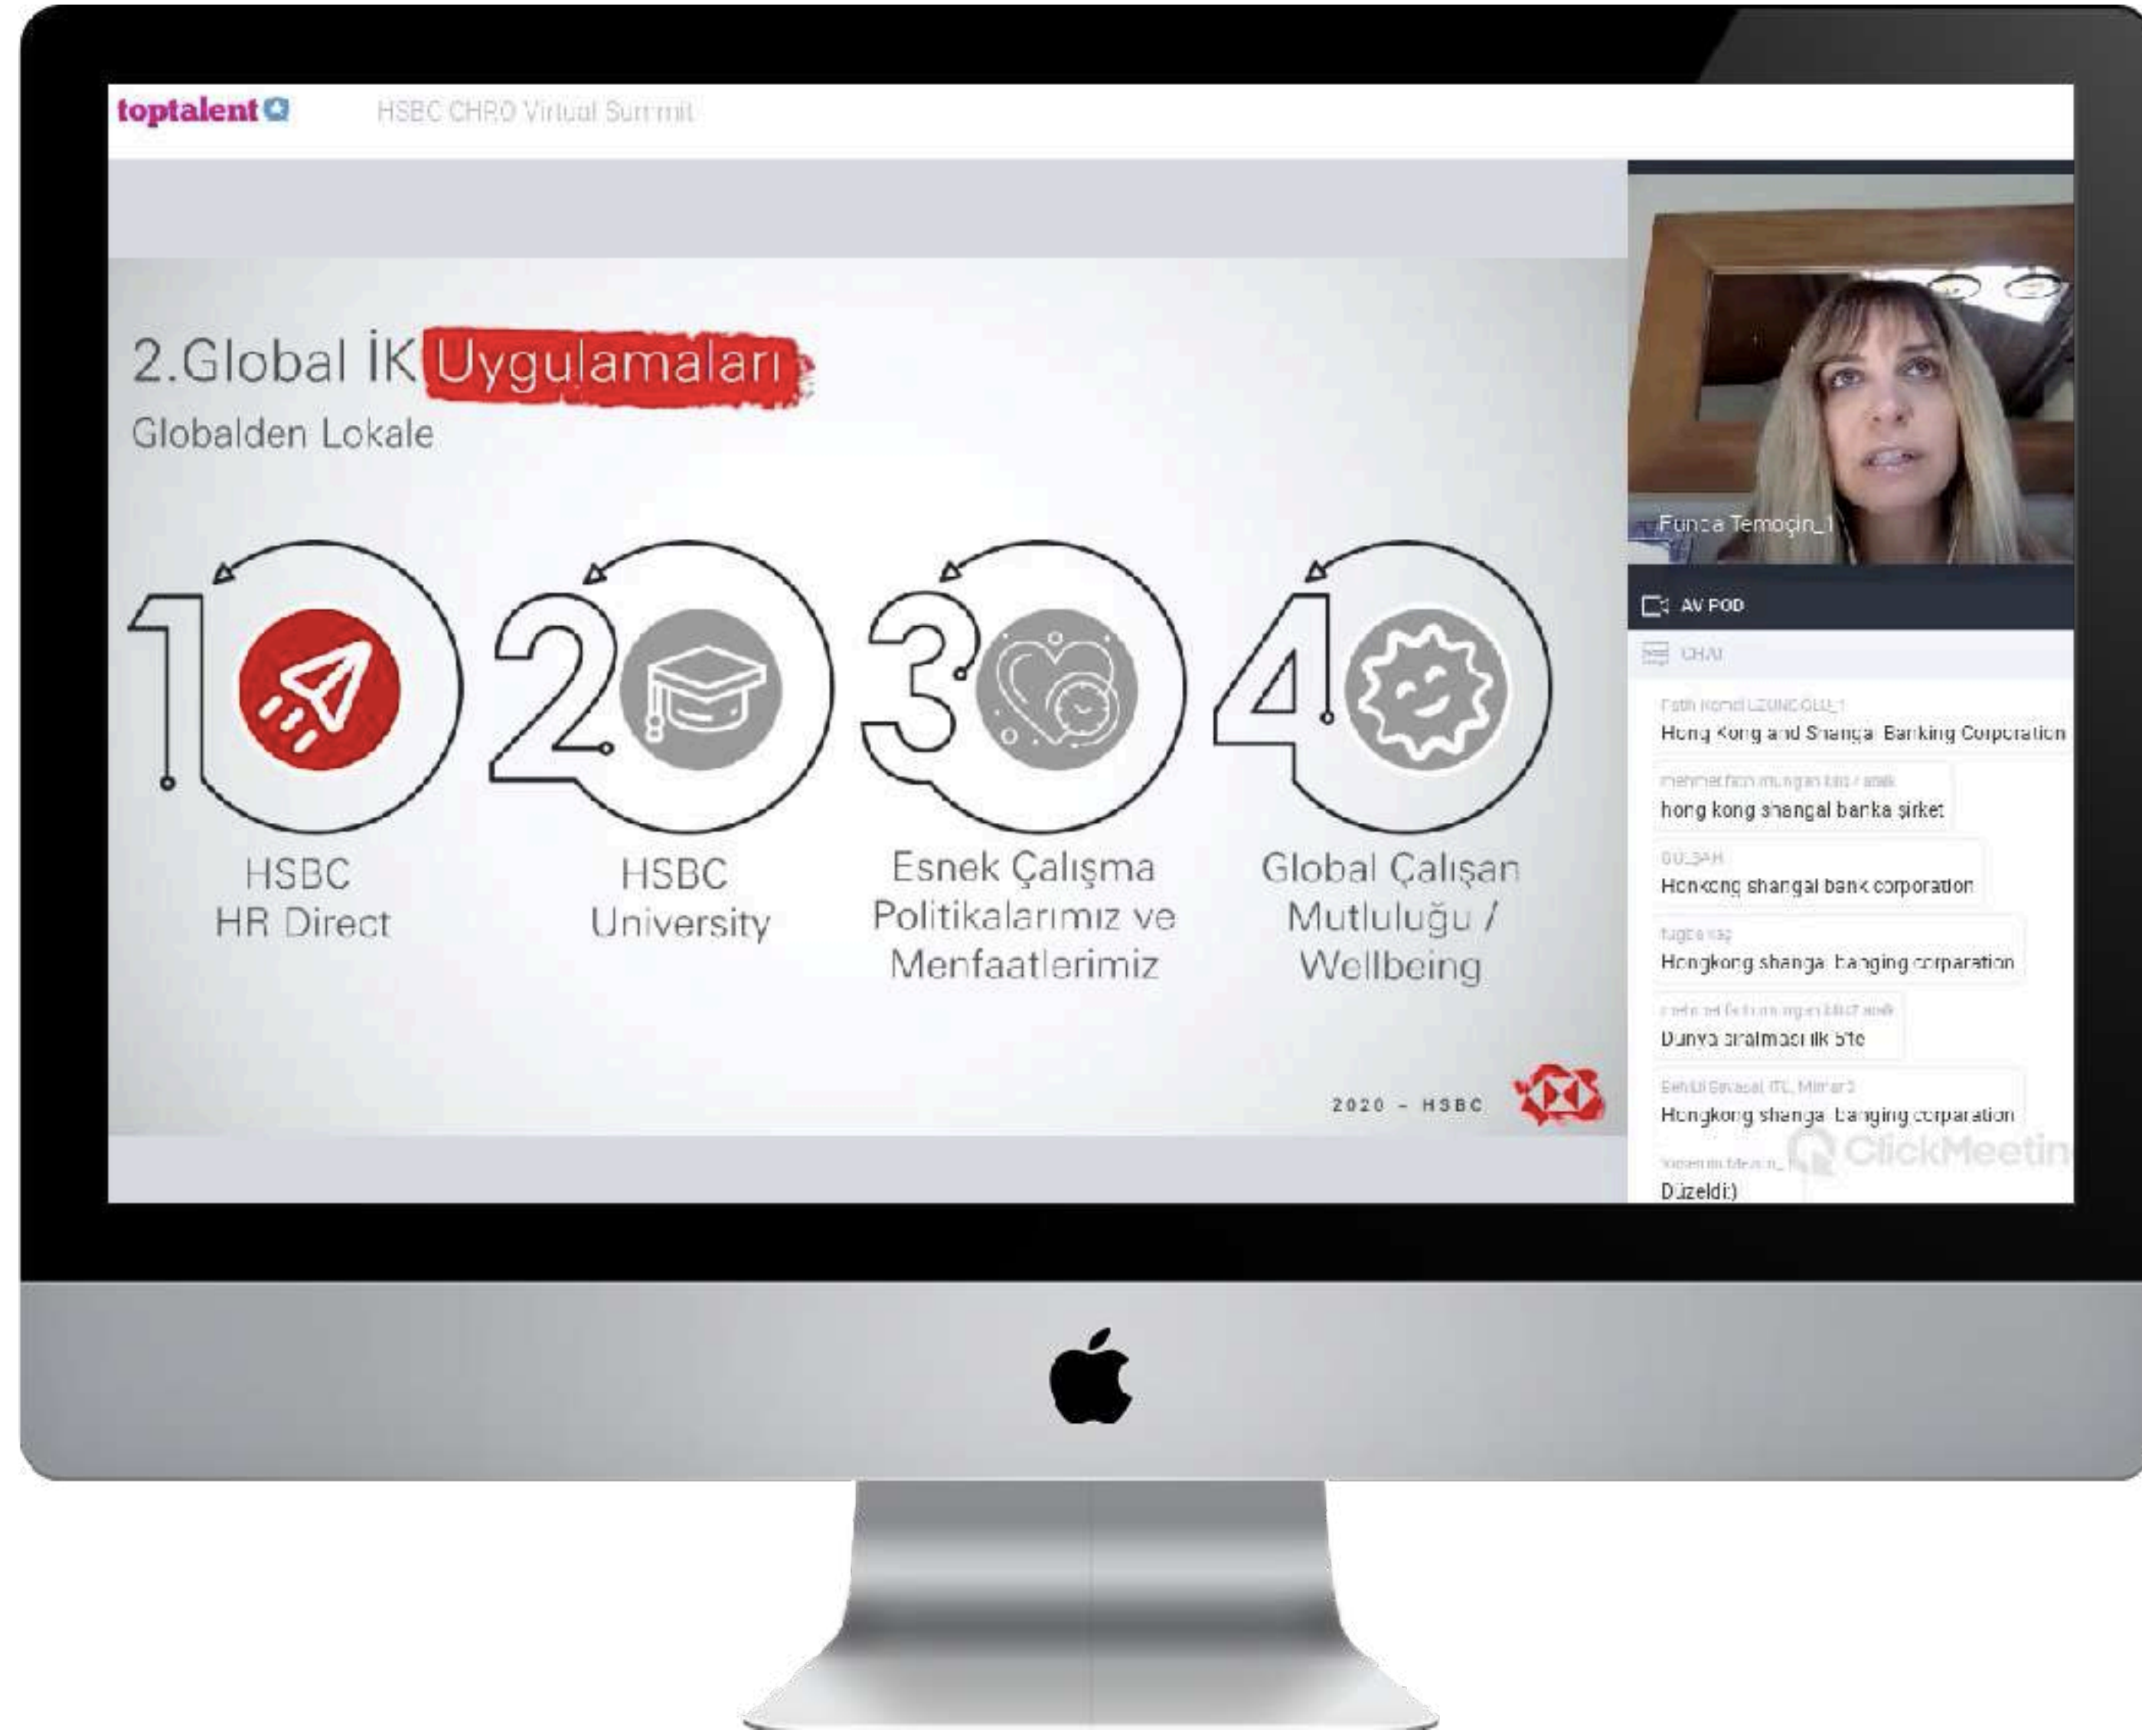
toptalent

HSBC CHRO Virtual Summit

2.Global İK Uygulamaları

Globalden Lokale

1

HSBC HR Direct

2

HSBC University

3

Esnek Çalışma Politikalarımız ve Menfaatlerimiz

4

Global Çalışan Mutluluğu / Wellbeing

2020 - HSBC

Funca Temoçin_1

AV POD

CHAT

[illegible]

Hong Kong and Shangai Banking Corporation

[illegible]

hong kong shangai banka şirket

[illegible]

Honkong shangai bank corporation

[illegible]

Hongkong shangai banging corparation

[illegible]

Dunya sıralması ilk 5'te

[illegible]

Hongkong shangai banging corparation

ClickMeetin

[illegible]

Düzeldi:)